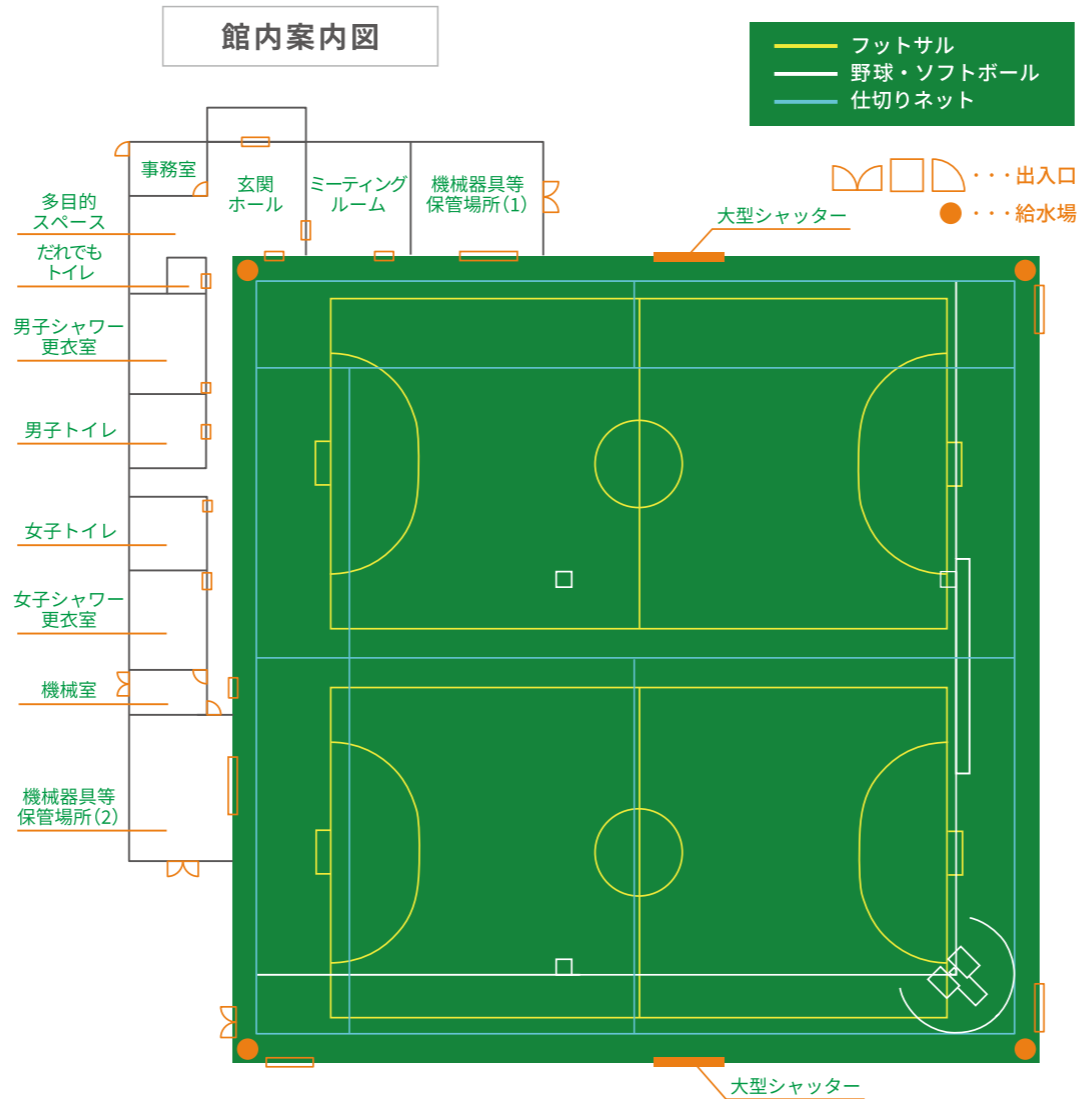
館内案内図

フットサル
野球・ソフトボール
仕切りネット

・・・出入口
・・・給水場

事務室
玄関ホール
ミーティングルーム
機械器具等保管場所(1)
大型シャッター
多目的スペース
だれでもトイレ
男子シャワー更衣室
男子トイレ
女子トイレ
女子シャワー更衣室
機械室
機械器具等保管場所(2)
大型シャッター